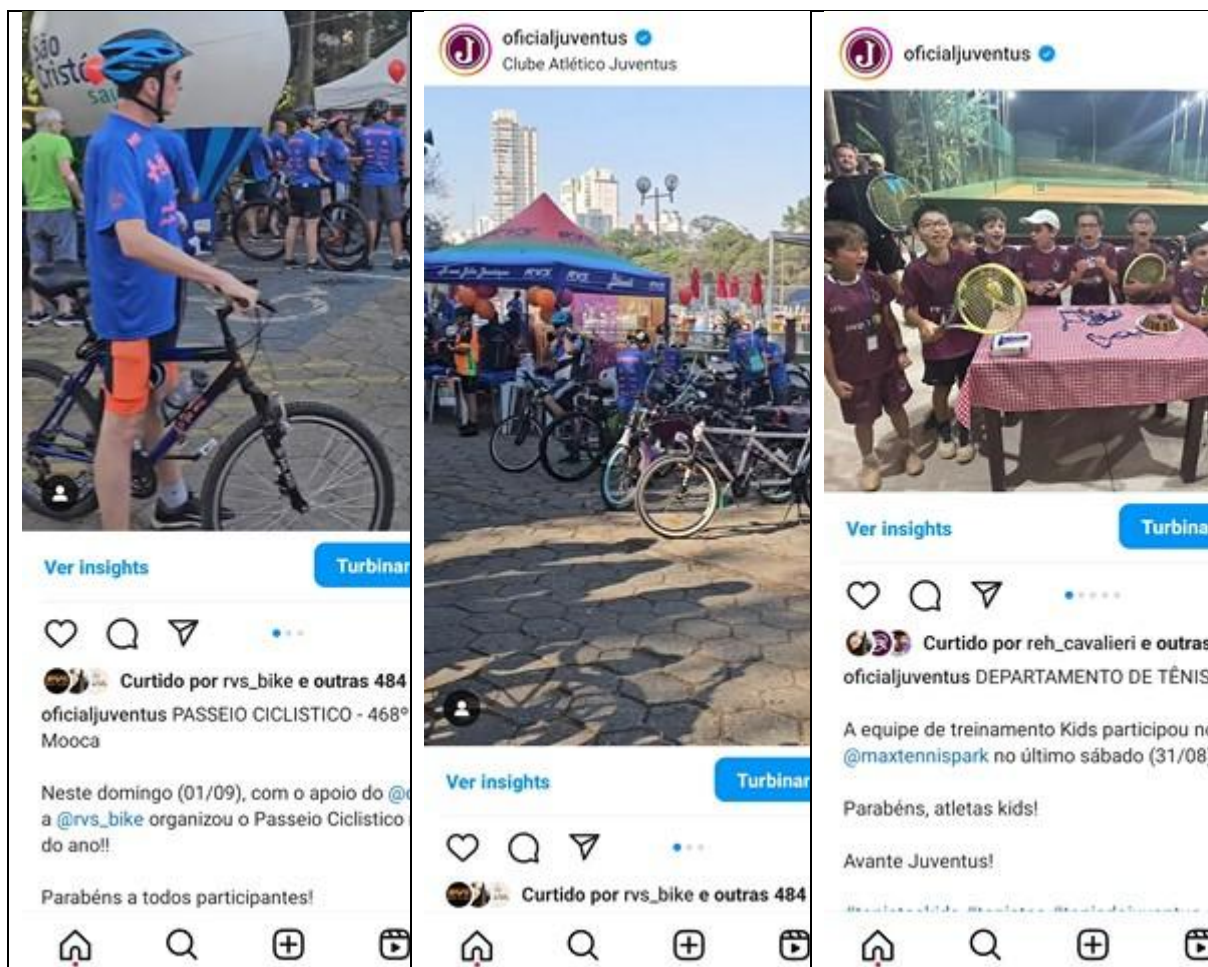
São Cristó sa

Ver insights

Turbinar

Curtido por rvs_bike e outras 484

oficialjuventus PASSEIO CICLISTICO - 468º Mooca

Neste domingo (01/09), com o apoio do @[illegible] a @rvs_bike organizou o Passeio Ciclistico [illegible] do ano!!

Parabéns a todos participantes!

oficialjuventus
Clube Atlético Juventus

Ver insights

Turbinar

Curtido por rvs_bike e outras 484

oficialjuventus

Ver insights

Turbina

Curtido por reh_cavalieri e outras

oficialjuventus DEPARTAMENTO DE TÊNIS

A equipe de treinamento Kids participou no @maxtennispark no último sábado (31/08)

Parabéns, atletas kids!

Avante Juventus!

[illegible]